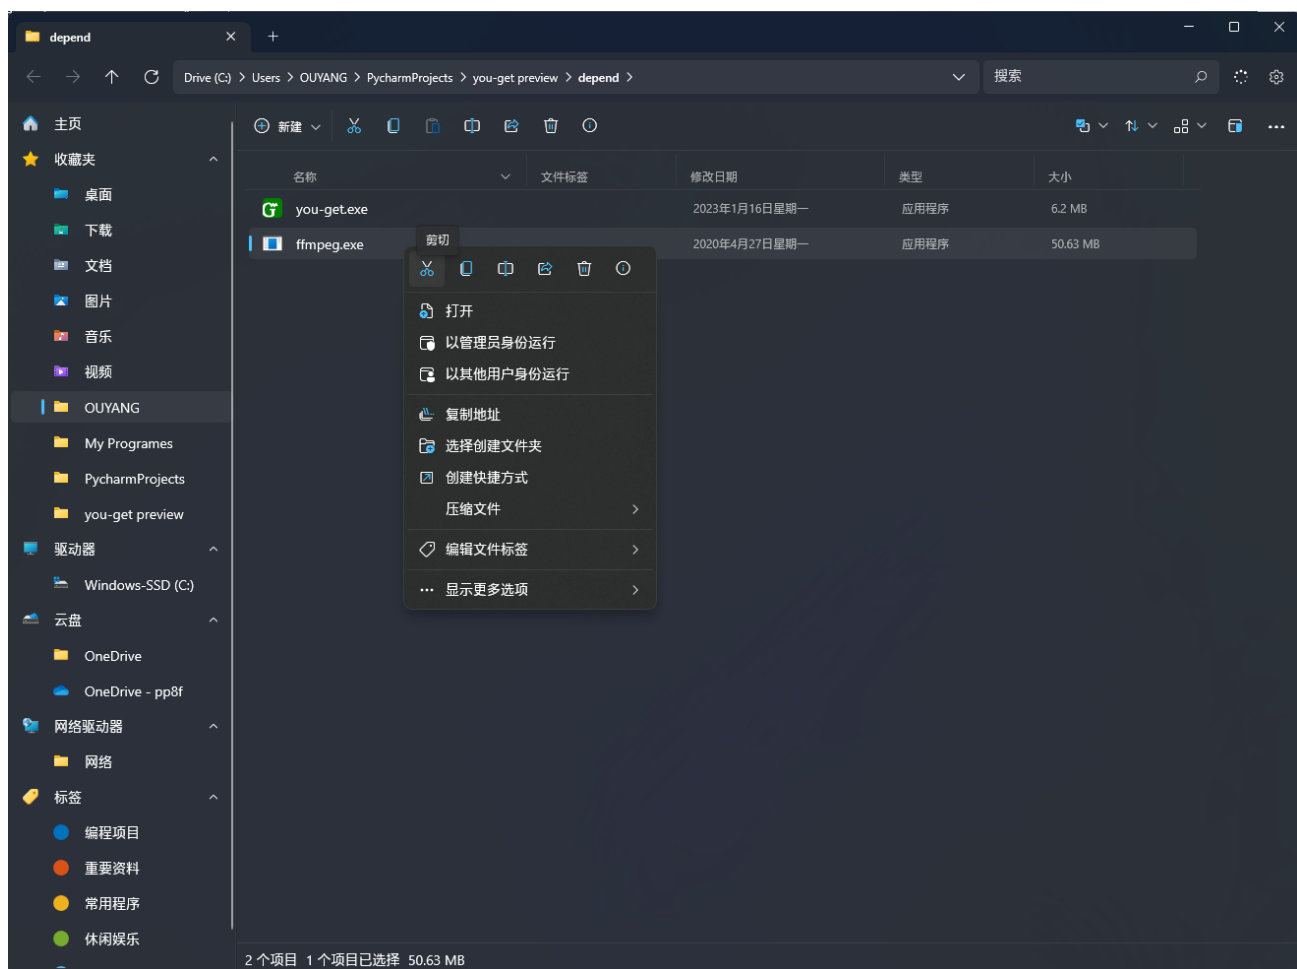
depend
Drive (C:) > Users > OUYANG > PycharmProjects > you-get preview > depend >
搜索
主页
收藏夹
桌面
下载
文档
图片
音乐
视频
OUYANG
My Programes
PycharmProjects
you-get preview
驱动器
Windows-SSD (C:)
云盘
OneDrive
OneDrive - pp8f
网络驱动器
网络
标签
编程项目
重要资料
常用程序
休闲娱乐
新建

| 名称 | 文件标签 | 修改日期 | 类型 | 大小 |
|---|---|---|---|---|
| you-get.exe | | 2023年1月16日星期一 | 应用程序 | 6.2 MB |
| ffmpeg.exe | | 2020年4月27日星期一 | 应用程序 | 50.63 MB |

剪切
打开
以管理员身份运行
以其他用户身份运行
复制地址
选择创建文件夹
创建快捷方式
压缩文件
编辑文件标签
显示更多选项
2 个项目 1 个项目已选择 50.63 MB